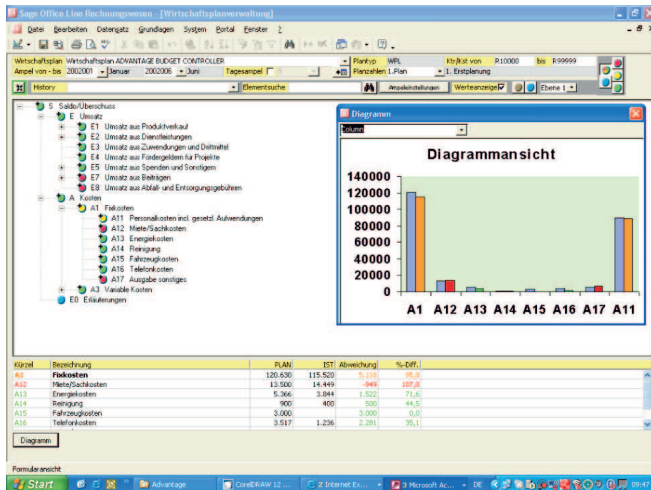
Sage Office Line Rechnungswesen - [Wirtschaftsplanverwaltung]

Datei Bearbeiten Datensatz Grundlagen System Portal Fenster ?

Wirtschaftsplan Wirtschaftsplan ADVANTAGE BUDGET CONTROLLER
Plantyp WPL
Ktr/Kst von R10000 bis R99999
Ampel von - bis 2002001 Januar 2002006 Juni
Tagesampel
Planzahlen 1.Plan 1. Erstplanung
History
Elementsuche
Ampeleinstellungen
Werteanzeige
Ebene 1

S Saldo/Überschuss
E Umsatz
E1 Umsatz aus Produktverkauf
E2 Umsatz aus Dienstleistungen
E3 Umsatz aus Zuwendungen und Drittmittel
E4 Umsatz aus Fördergeldern für Projekte
E5 Umsatz aus Spenden und Sonstigem
E7 Umsatz aus Beiträgen
E8 Umsatz aus Abfall- und Entsorgungsgebühren
A Kosten
A1 Fixkosten
A11 Personalkosten incl. gesetzl. Aufwendungen
A12 Miete/Sachkosten
A13 Energiekosten
A14 Reinigung
A15 Fahrzeugkosten
A16 Telefonkosten
A17 Ausgabe sonstiges
A3 Variable Kosten
E0 Erläuterungen

Diagramm
Column
Diagrammansicht
140000
120000
100000
80000
60000
40000
20000
0
A1 A12 A13 A14 A15 A16 A17 A11

| Kürzel | Bezeichnung | PLAN | IST | Abweichung | %-Diff. |
|---|---|---|---|---|---|
| A1 | Fixkosten | 120.630 | 115.520 | 5.110 | 95,8 |
| A12 | Miete/Sachkosten | 13.500 | 14.449 | -949 | 107,0 |
| A13 | Energiekosten | 5.366 | 3.844 | 1.522 | 71,6 |
| A14 | Reinigung | 900 | 400 | 500 | 44,5 |
| A15 | Fahrzeugkosten | 3.000 | | 3.000 | 0,0 |
| A16 | Telefonkosten | 3.517 | 1.236 | 2.281 | 35,1 |

Diagramm

Formularansicht

Start
Advantage
CorelDRAW 12 ...
2 Internet Ex...
3 Microsoft Ac...
DE
09:47